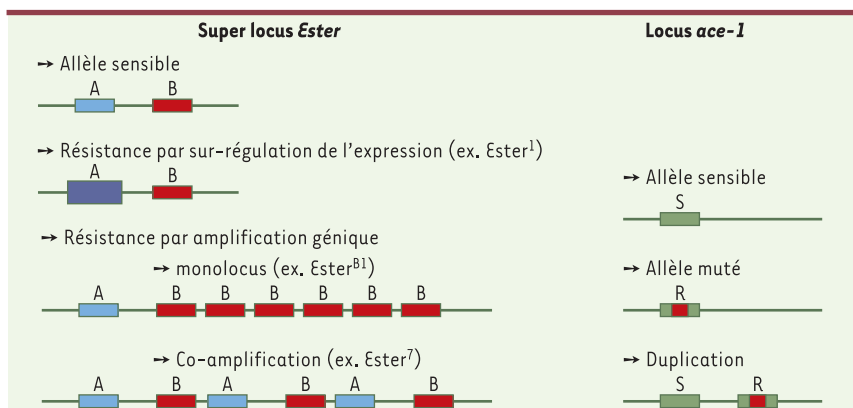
Super locus Ester

→ Allèle sensible

A B

→ Résistance par sur-régulation de l'expression (ex. Ester$^{1}$)

A B

→ Résistance par amplification génique

→ monolocus (ex. Ester$^{B1}$)

A B B B B B B

→ Co-amplification (ex. Ester$^{7}$)

A B A B A B

Locus ace-1

→ Allèle sensible

S

→ Allèle muté

R

→ Duplication

S R